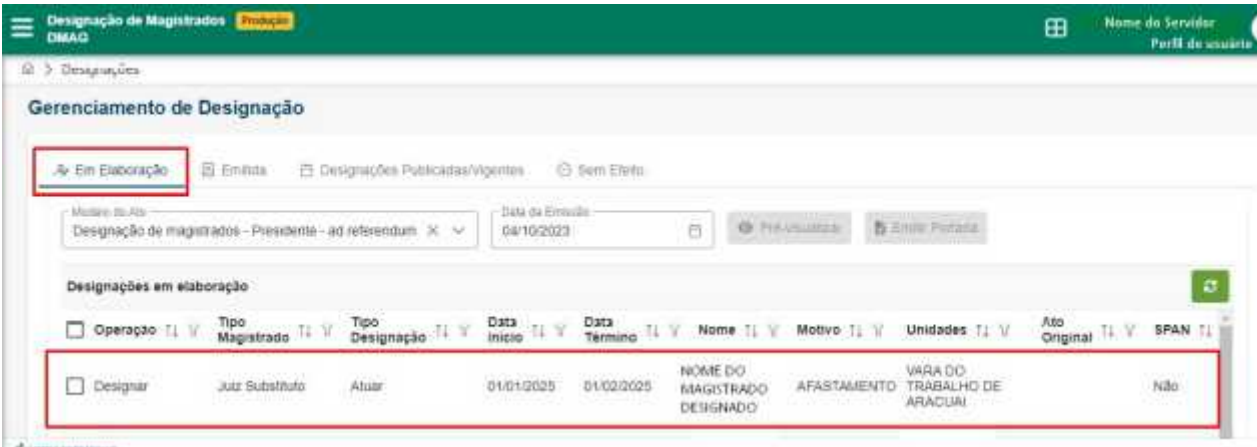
Designação de Magistrados Produção
DMAG

Nome do Servidor
Perfil de usuário

> Designações

Gerenciamento de Designação

Em Elaboração | Emitida | Designações Publicadas/Vigentes | Sem Efeito

Modelo do Ato
Designação de magistrados - Presidente - ad referendum

Data da Emissão
04/10/2023

Pré-visualizar | Emitir Portaria

Designações em elaboração

| Operação | Tipo Magistrado | Tipo Designação | Data Início | Data Término | Nome | Motivo | Unidades | Ato Original | SPAN |
|---|---|---|---|---|---|---|---|---|---|
| Designar | Juiz Substituto | Atuar | 01/01/2025 | 01/02/2025 | NOME DO MAGISTRADO DESIGNADO | AFASTAMENTO | VARA DO TRABALHO DE ARACUAI | | Não |